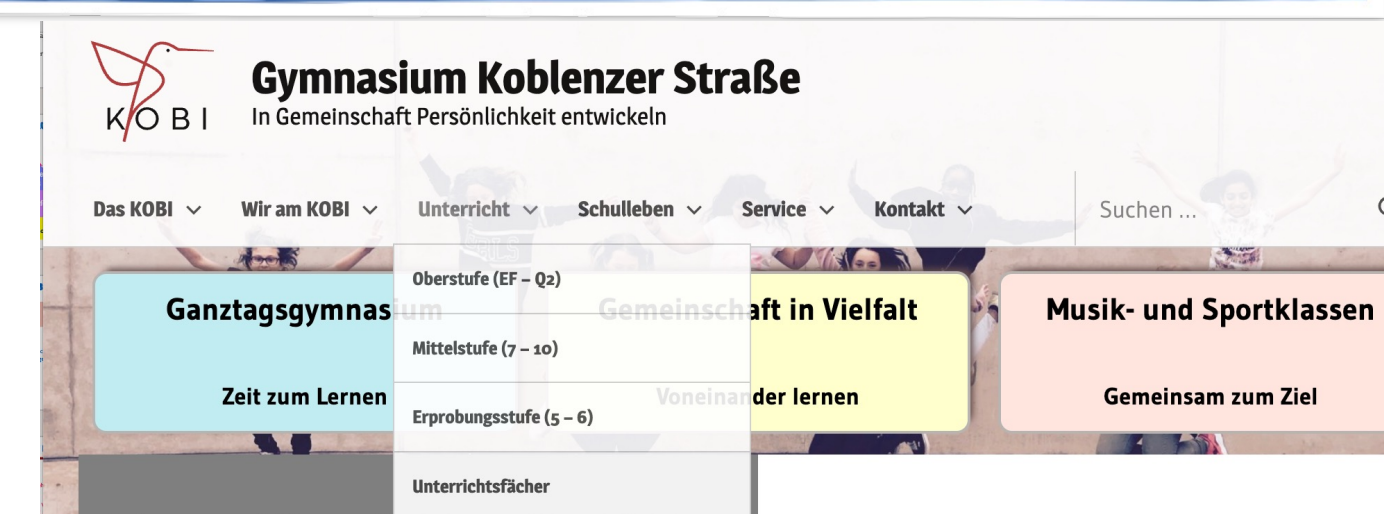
KOBI

Gymnasium Koblenzer Straße
In Gemeinschaft Persönlichkeit entwickeln

Das KOBI
Wir am KOBI
Unterricht
Schulleben
Service
Kontakt
Suchen ...

Oberstufe (EF – Q2)
Mittelstufe (7 – 10)
Erprobungsstufe (5 – 6)
Unterrichtsfächer

Ganztagsgymnasium
Zeit zum Lernen

Gemeinschaft in Vielfalt
Voneinander lernen

Musik- und Sportklassen
Gemeinsam zum Ziel